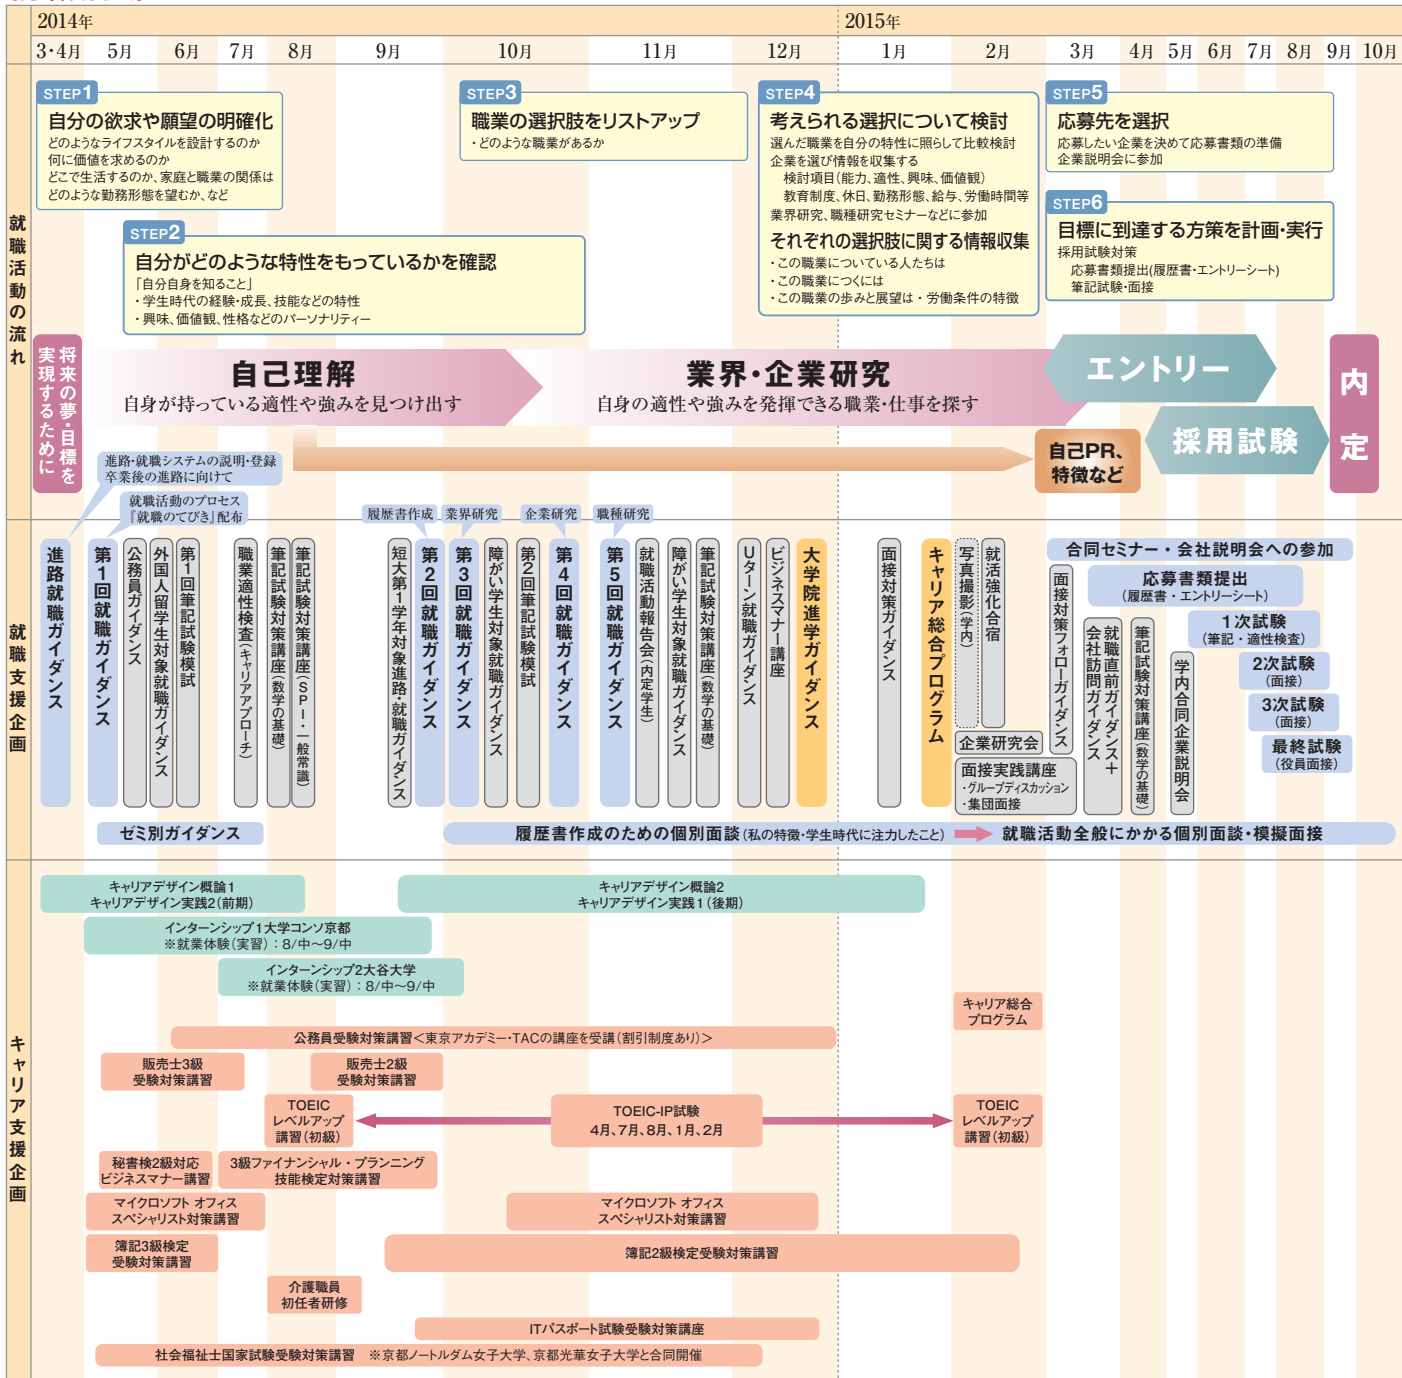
2014年 2015年

3·4月 5月 6月 7月 8月 9月 10月 11月 12月 1月 2月 3月 4月 5月 6月 7月 8月 9月 10月

就職活動の流れ

STEP1
自分の欲求や願望の明確化
どのようなライフスタイルを設計するのか
何に価値を求めるのか
どこで生活するのか、家庭と職業の関係は
どのような勤務形態を望むか、など

STEP2
自分がどのような特性をもっているかを確認
「自分自身を知ること」
・学生時代の経験・成長、技能などの特性
・興味、価値観、性格などのパーソナリティー

STEP3
職業の選択肢をリストアップ
・どのような職業があるか

STEP4
考えられる選択について検討
選んだ職業を自分の特性に照らして比較検討
企業を選び情報を収集する
検討項目(能力、適性、興味、価値観)
教育制度、休日、勤務形態、給与、労働時間等
業界研究、職種研究セミナーなどに参加
それぞれの選択肢に関する情報収集
・この職業についている人たちは
・この職業につくには
・この職業の歩みと展望は・労働条件の特徴

STEP5
応募先を選択
応募したい企業を決めて応募書類の準備
企業説明会に参加

STEP6
目標に到達する方策を計画・実行
採用試験対策
応募書類提出(履歴書・エントリーシート)
筆記試験・面接

将来の夢・目標を実現するために

自己理解
自身が持っている適性や強みを見つけ出す

業界・企業研究
自身の適性や強みを発揮できる職業・仕事を探す

エントリー
採用試験
内定
自己PR、特徴など

就職支援企画

進路・就職システムの説明・登録 卒業後の進路に向けて
就職活動のプロセス 『就職のてびき』配布
履歴書作成 業界研究 企業研究 職種研究

進路就職ガイダンス
第1回就職ガイダンス
公務員ガイダンス
外国人留学生対象就職ガイダンス
第1回筆記試験模試
職業適性検査(キャリアアプローチ)
筆記試験対策講座(数学の基礎)
筆記試験対策講座(SPI・一般常識)
短大第1学年対象進路・就職ガイダンス
第2回就職ガイダンス
第3回就職ガイダンス
障がい学生対象就職ガイダンス
第2回筆記試験模試
第4回就職ガイダンス
第5回就職ガイダンス
就職活動報告会(内定学生)
障がい学生対象就職ガイダンス
筆記試験対策講座(数学の基礎)
Uターン就職ガイダンス
ビジネスマナー講座
大学院進学ガイダンス
面接対策ガイダンス
キャリア総合プログラム
写真撮影(学内)
就活強化合宿
企業研究会
面接実践講座
・グループディスカッション
・集団面接
合同セミナー・会社説明会への参加
面接対策フォローガイダンス
会社訪問ガイダンス+就職直前ガイダンス
筆記試験対策講座(数学の基礎)
学内合同企業説明会
応募書類提出(履歴書・エントリーシート)
1次試験(筆記・適性検査)
2次試験(面接)
3次試験(面接)
最終試験(役員面接)

ゼミ別ガイダンス
履歴書作成のための個別面談(私の特徴・学生時代に注力したこと) 就職活動全般にかかる個別面談・模擬面接

キャリア支援企画

キャリアデザイン概論1 キャリアデザイン実践2(前期)
キャリアデザイン概論2 キャリアデザイン実践1(後期)
インターンシップ1大学コンソ京都 ※就業体験(実習):8/中〜9/中
インターンシップ2大谷大学 ※就業体験(実習):8/中〜9/中
キャリア総合プログラム
公務員受験対策講習<東京アカデミー・TACの講座を受講(割引制度あり)>
販売士3級受験対策講習
販売士2級受験対策講習
TOEICレベルアップ講習(初級)
TOEIC-IP試験 4月、7月、8月、1月、2月
TOEICレベルアップ講習(初級)
秘書検2級対応ビジネスマナー講習
3級ファイナンシャル・プランニング技能検定対策講習
マイクロソフト オフィス スペシャリスト対策講習
マイクロソフト オフィス スペシャリスト対策講習
簿記3級検定受験対策講習
簿記2級検定受験対策講習
介護職員初任者研修
ITパスポート試験受験対策講座
社会福祉士国家試験受験対策講習 ※京都ノートルダム女子大学、京都光華女子大学と合同開催